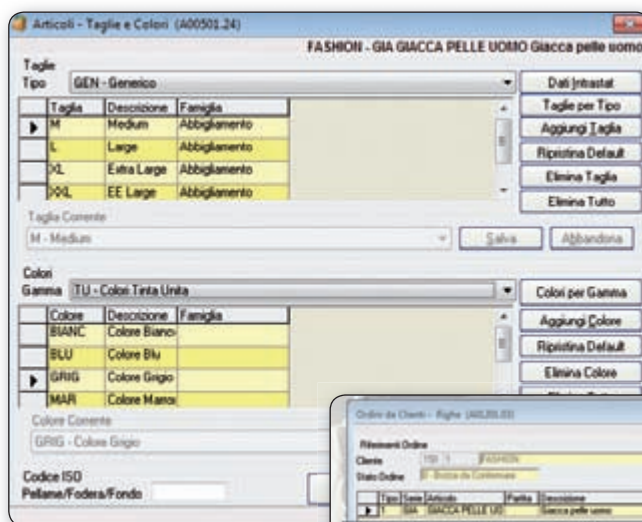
Articoli - Taglie e Colori (A00501.24)

FASHION - GIA GIACCA PELLE UOMO Giacca pelle uomo

Taglie
Tipo GEN - Generico

Dati Intastat
Taglie per Tipo
Aggiungi Taglia
Ripristina Default
Elimina Taglia
Elimina Tutto

| Taglia | Descrizione | Famiglia |
|---|---|---|
| M | Medium | Abbigliamento |
| L | Large | Abbigliamento |
| XL | Extra Large | Abbigliamento |
| XXL | EE Large | Abbigliamento |

Taglia Corrente
M - Medium
Salva
Abbandona

Colori
Gamma TU - Colori Tinta Unita

Colori per Gamma
Aggiungi Colore
Ripristina Default
Elimina Colore

| Colore | Descrizione | Famiglia |
|---|---|---|
| BIANC | Colore Bianco |  |
| BLU | Colore Blu |  |
| GRIG | Colore Grigio |  |
| MAR | Colore Marro |  |

Colore Corrente
GRIG - Colore Grigio

Codice ISO
Pellame/Fodera/Fondo

Ordini da Clienti - Righe (A00 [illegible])

Riferimenti Ordine
Cliente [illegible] FASHION
Stato Ordine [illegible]

| Tipo | Serie | Articolo | Partita | Descrizione |
|---|---|---|---|---|
| 1 | GIA | GIACCA PELLE UO |  | Giacca pelle uomo |